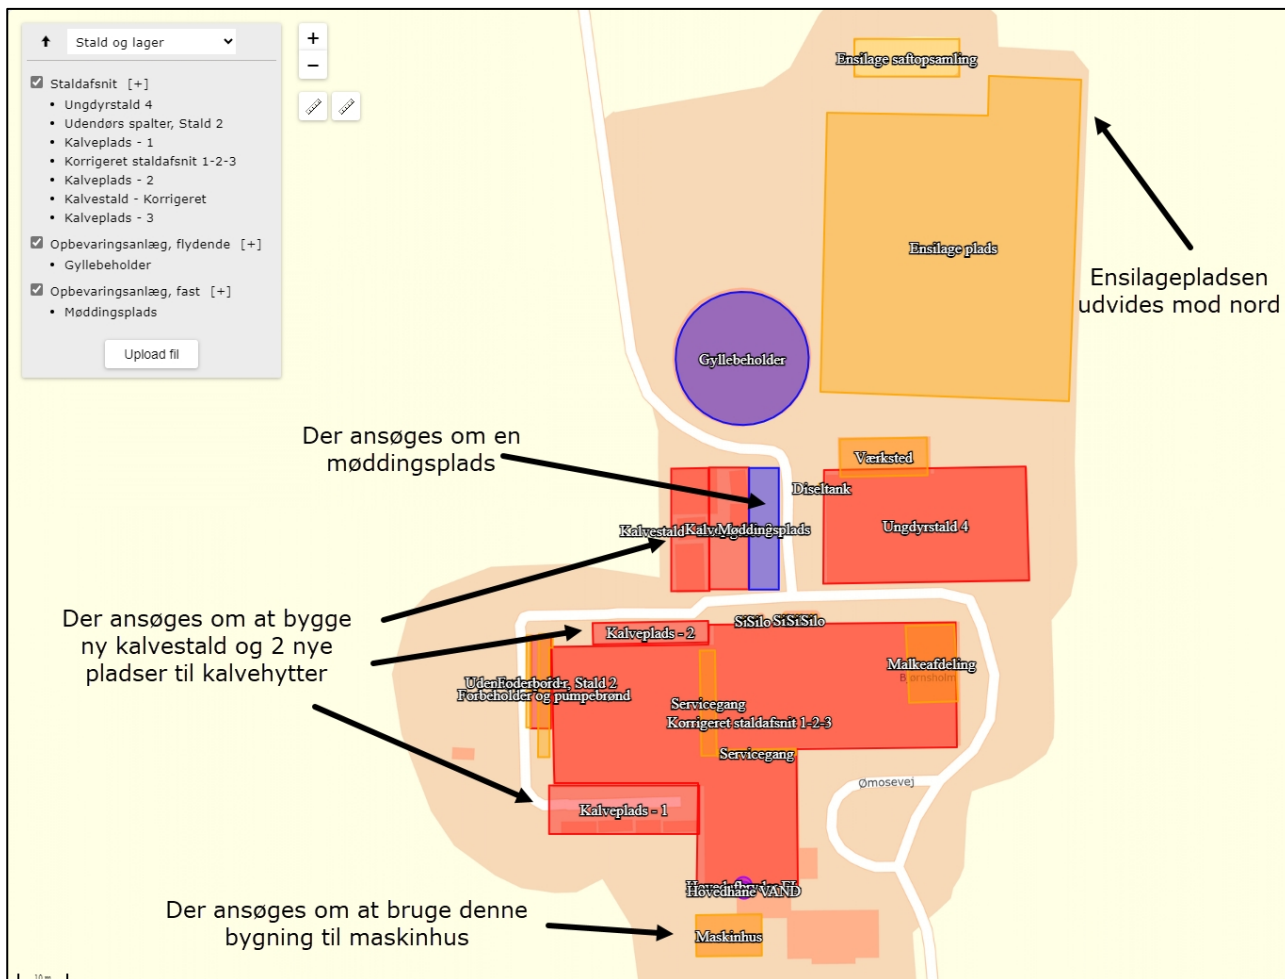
Stald og lager

Staldafsnit [+]
- Ungdyrstald 4
- Udendørs spalter, Stald 2
- Kalveplads - 1
- Korrigeret staldafsnit 1-2-3
- Kalveplads - 2
- Kalvestald - Korrigeret
- Kalveplads - 3

Opbevaringsanlæg, flydende [+]
- Gyllebeholder

Opbevaringsanlæg, fast [+]
- Møddingsplads

Upload fil

+
−

Ensilage saftopsamling

Ensilage plads

Ensilagepladsen udvides mod nord

Gyllebeholder

Der ansøges om en møddingsplads

Værksted

Diseltank

Ungdyrstald 4

KalvestaldKalvMøddingsplads

Der ansøges om at bygge ny kalvestald og 2 nye pladser til kalvehytter

SiSiloSiSiSilo

Kalveplads - 2

Malkeafdeling

Bjørnsholm

UdenFoderbordr, Stald 2
Forbeholder og pumpebrønd

Servicegang

Korrigeret staldafsnit 1-2-3

Servicegang

Ømosevej

Kalveplads - 1

HovedhaneVAND

Der ansøges om at bruge denne bygning til maskinhus

Maskinhus